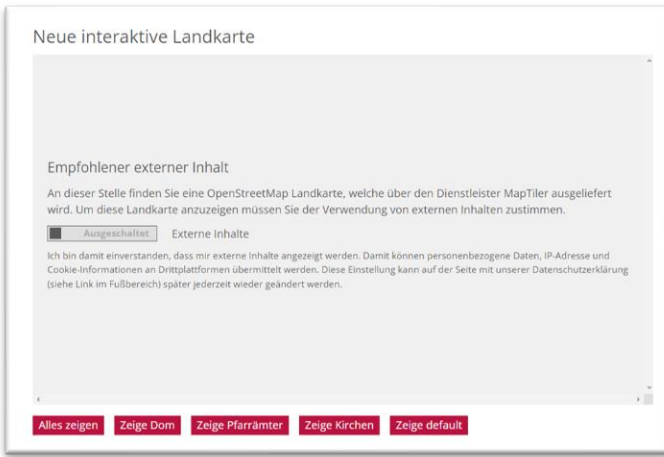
Neue interaktive Landkarte

Empfohlener externer Inhalt

An dieser Stelle finden Sie eine OpenStreetMap Landkarte, welche über den Dienstleister MapTiler ausgeliefert wird. Um diese Landkarte anzuzeigen müssen Sie der Verwendung von externen Inhalten zustimmen.

Ausgeschaltet Externe Inhalte

Ich bin damit einverstanden, dass mir externe Inhalte angezeigt werden. Damit können personenbezogene Daten, IP-Adresse und Cookie-Informationen an Drittplattformen übermittelt werden. Diese Einstellung kann auf der Seite mit unserer Datenschutzerklärung (siehe Link im Fußbereich) später jederzeit wieder geändert werden.

Alles zeigen Zeige Dom Zeige Pfarrämter Zeige Kirchen Zeige default